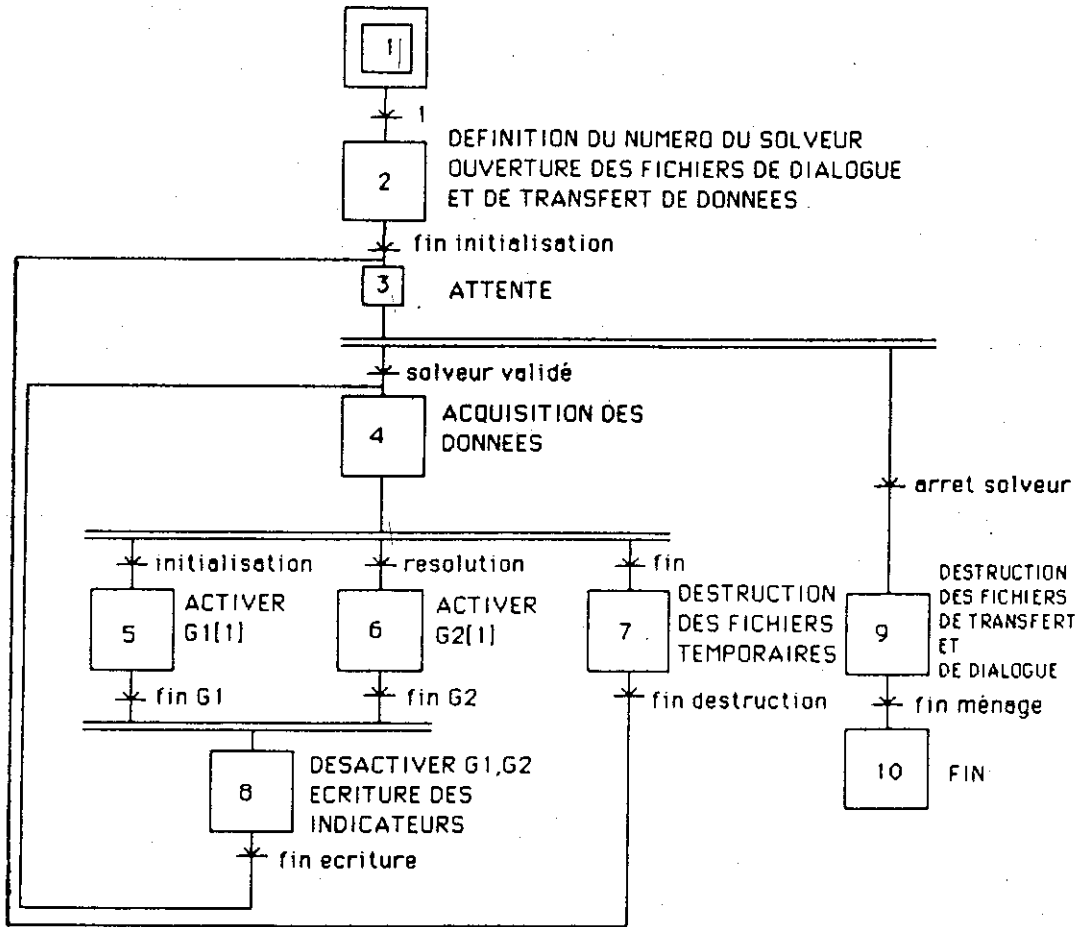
1

1

2

DEFINITION DU NUMERO DU SOLVEUR
OUVERTURE DES FICHIERS DE DIALOGUE
ET DE TRANSFERT DE DONNEES

fin initialisation

3

ATTENTE

solveur validé

4

ACQUISITION DES DONNEES

arret solveur

initialisation

resolution

fin

5

ACTIVER G1[1]

6

ACTIVER G2[1]

7

DESTRUCTION DES FICHIERS TEMPORAIRES

9

DESTRUCTION DES FICHIERS DE TRANSFERT ET DE DIALOGUE

fin G1

fin G2

fin destruction

fin ménage

8

DESACTIVER G1,G2
ECRITURE DES INDICATEURS

10

FIN

fin ecriture